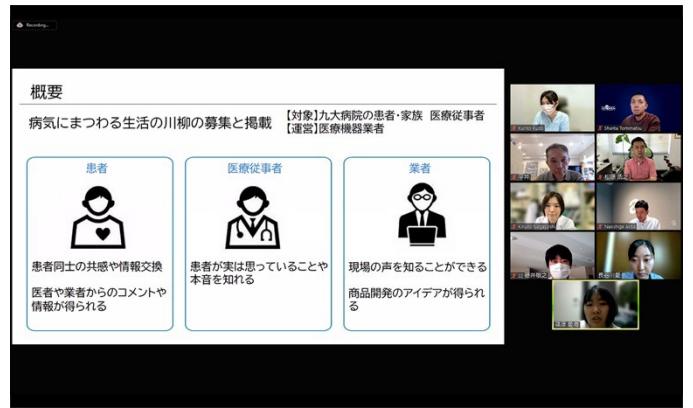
Recording...

概要

病気にまつわる生活の川柳の募集と掲載

【対象】九大病院の患者・家族 医療従事者
【運営】医療機器業者

患者

患者同士の共感や情報交換

医者や業者からのコメントや情報が得られる

医療従事者

患者が実は思っていることや本音を知れる

業者

現場の声を知ることができる

商品開発のアイデアが得られる

Kurido Kudo
Shunta Tominatsu
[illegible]
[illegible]
Kiriko Sagai
Naoshige Arita
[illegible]
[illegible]
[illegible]